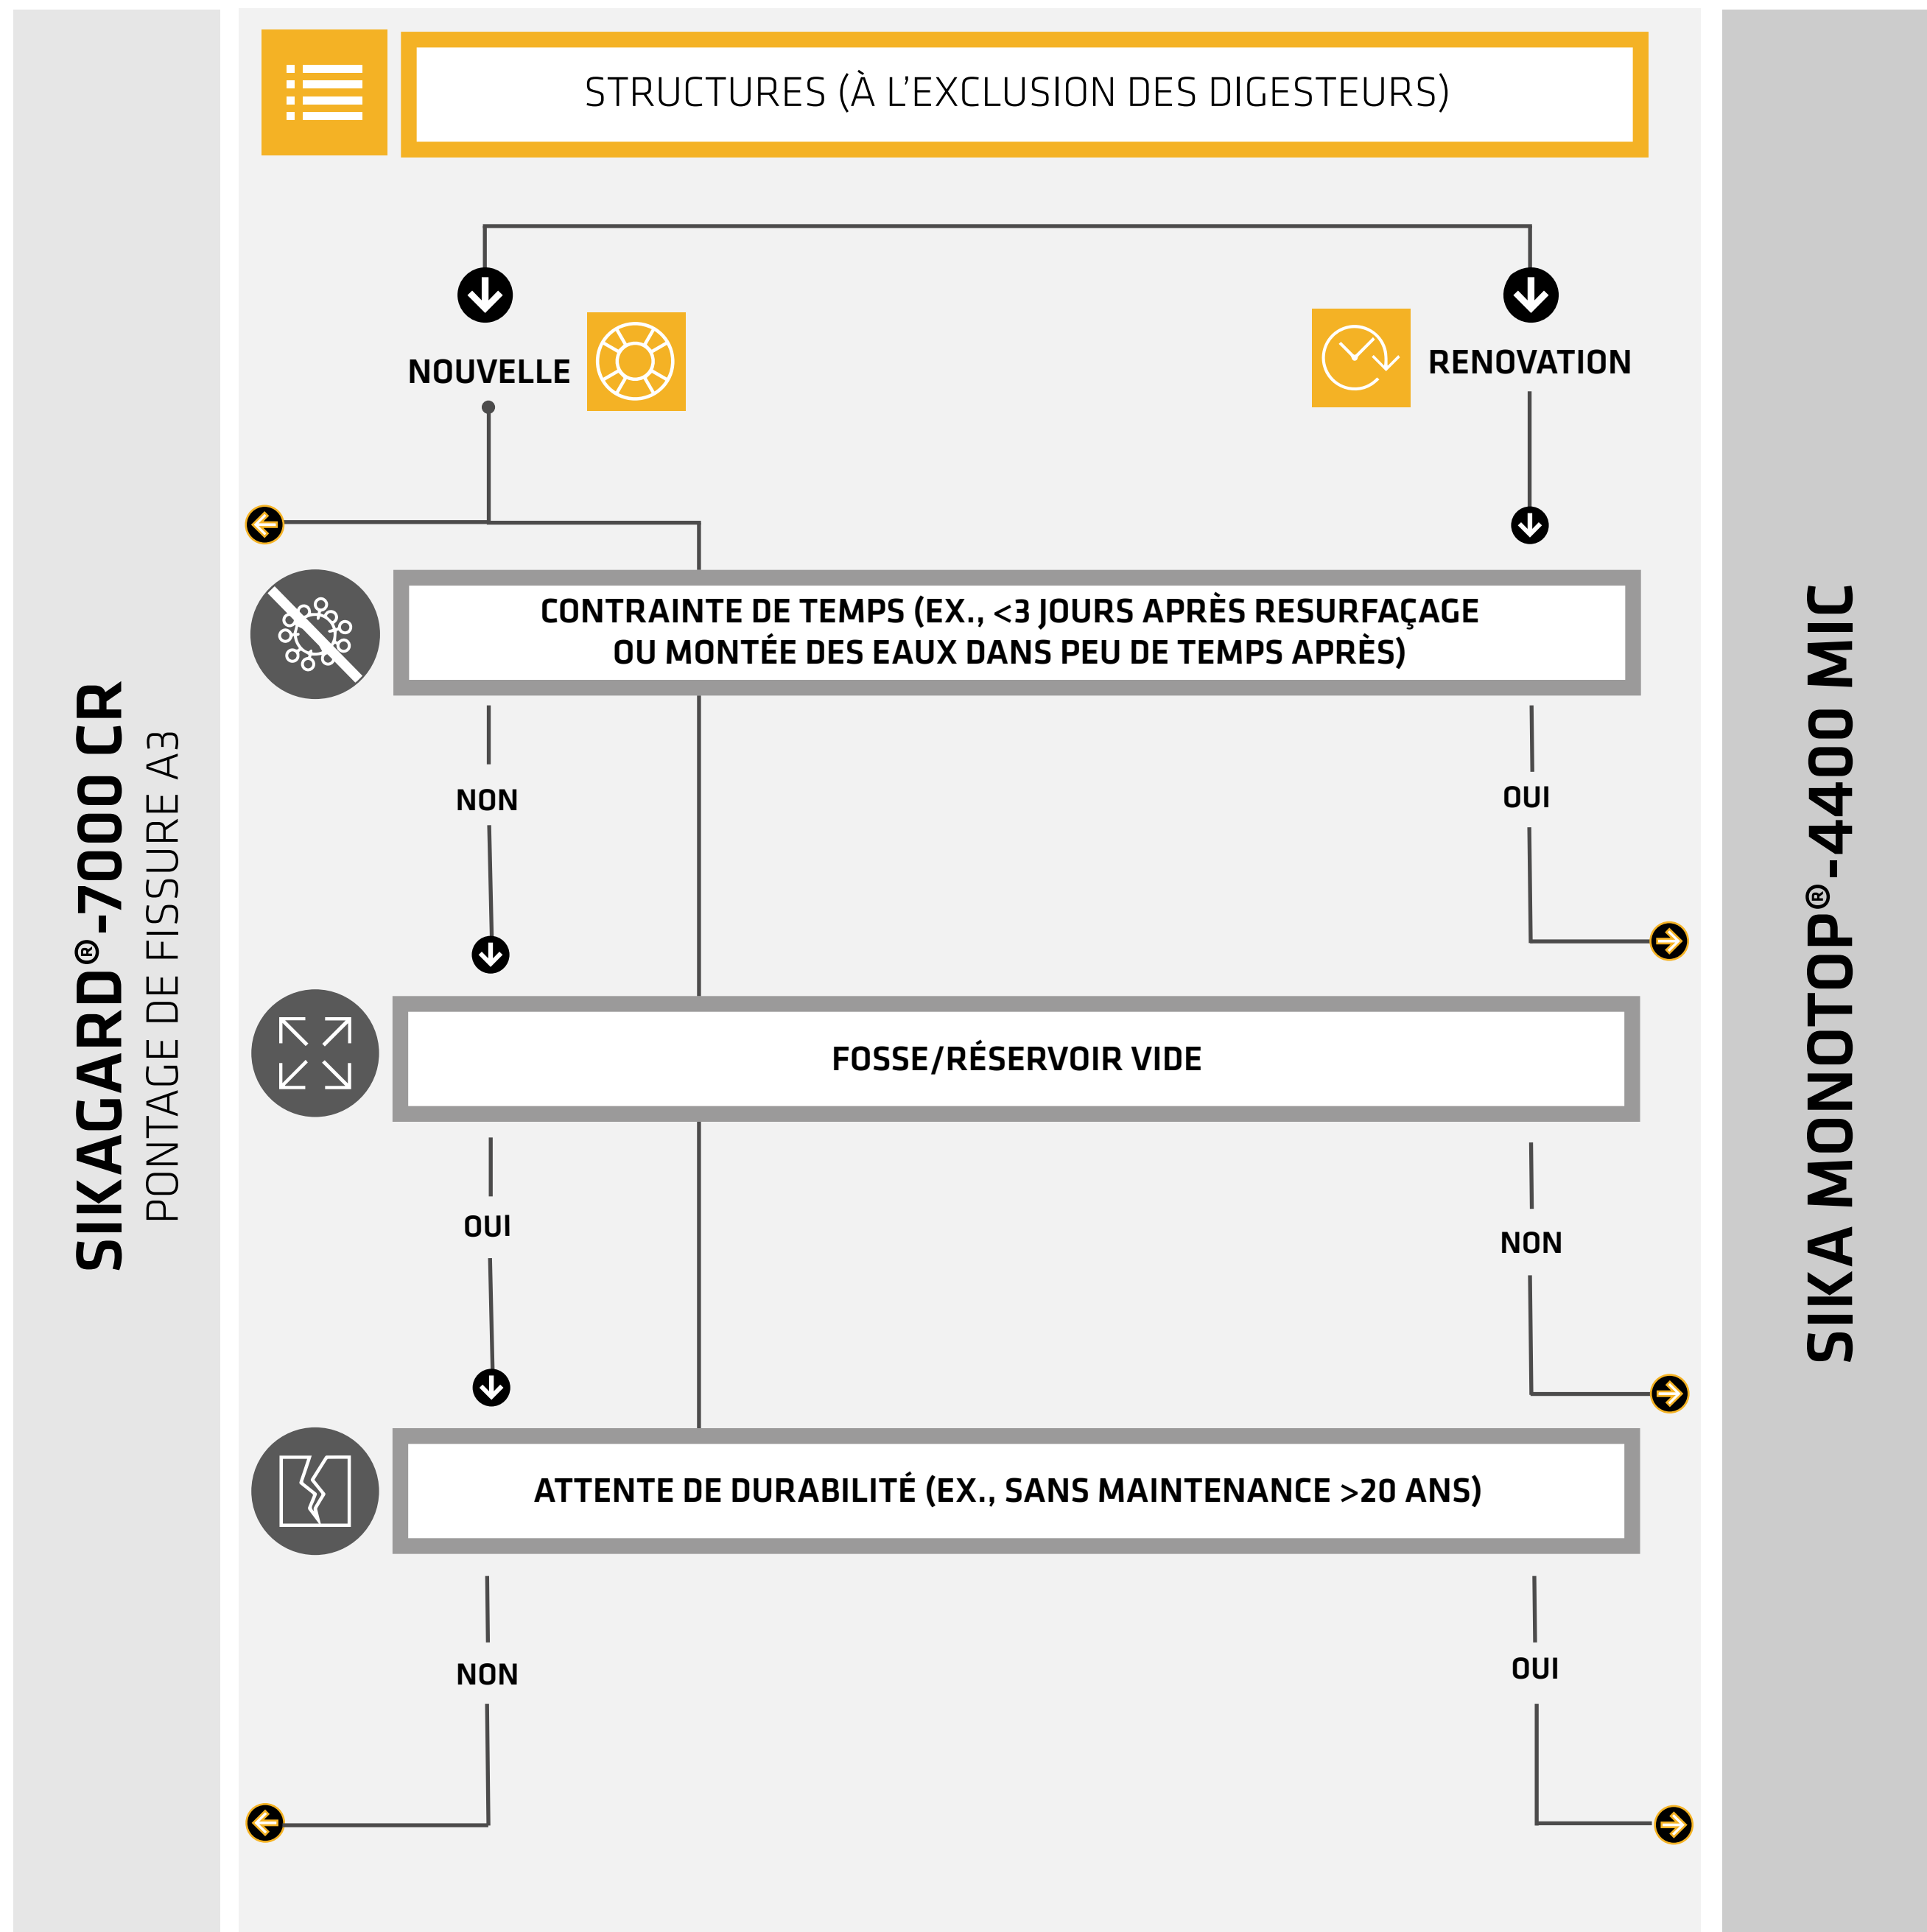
SIKAGARD®-7000 CR
PONTAGE DE FISSURE A3

STRUCTURES (À L'EXCLUSION DES DIGESTEURS)

NOUVELLE

RENOVATION

CONTRAINTE DE TEMPS (EX., <3 JOURS APRÈS RESURFAÇAGE OU MONTÉE DES EAUX DANS PEU DE TEMPS APRÈS)

NON

OUI

FOSSE/RÉSERVOIR VIDE

OUI

NON

ATTENTE DE DURABILITÉ (EX., SANS MAINTENANCE >20 ANS)

NON

OUI

SIKA MONOTOP®-4400 MIC